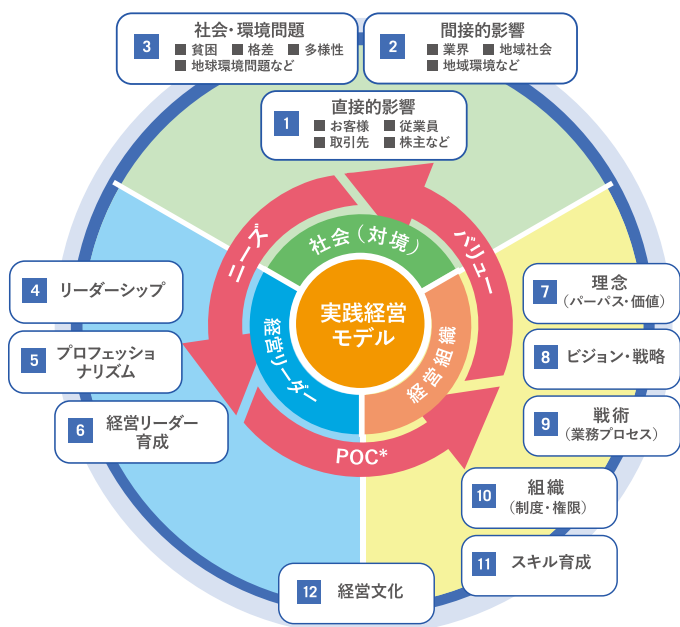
3 社会・環境問題
■ 貧困 ■ 格差 ■ 多様性
■ 地球環境問題など

2 間接的影響
■ 業界 ■ 地域社会
■ 地域環境など

1 直接的影響
■ お客様 ■ 従業員
■ 取引先 ■ 株主など

ニーズ

バリュー

社会（対境）

実践経営モデル

経営リーダー

経営組織

POC*

4 リーダーシップ

5 プロフェッショナリズム

6 経営リーダー育成

7 理念（パーパス・価値）

8 ビジョン・戦略

9 戦術（業務プロセス）

10 組織（制度・権限）

11 スキル育成

12 経営文化